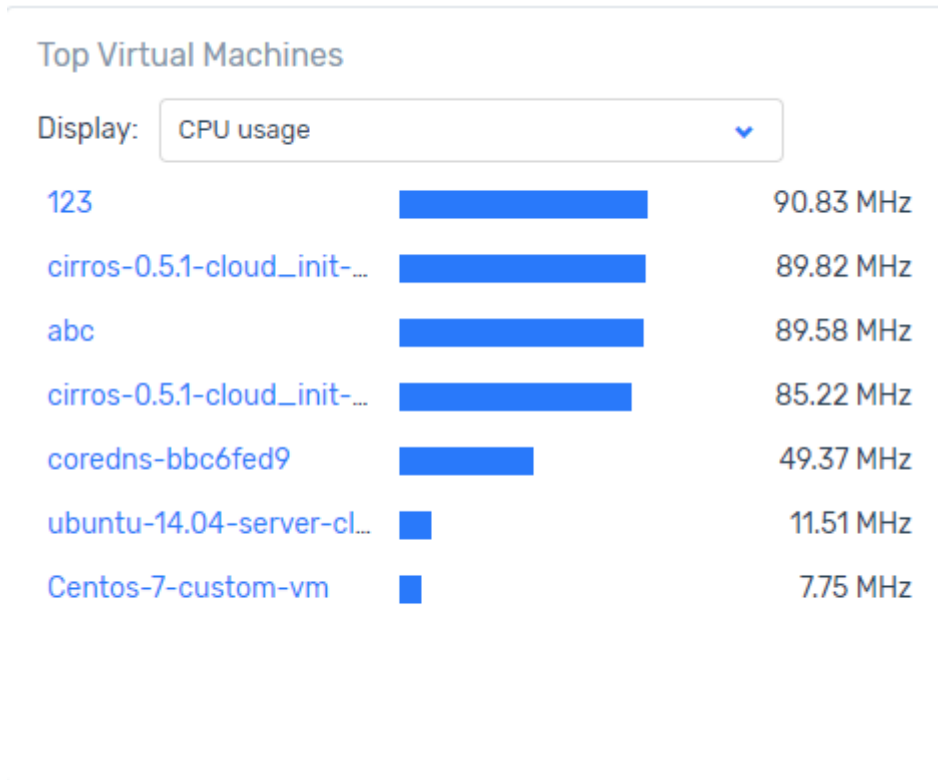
Top Virtual Machines

Display: CPU usage

| | |
|---|---|
| 123 | 90.83 MHz |
| cirros-0.5.1-cloud_init-... | 89.82 MHz |
| abc | 89.58 MHz |
| cirros-0.5.1-cloud_init-... | 85.22 MHz |
| coredns-bbc6fed9 | 49.37 MHz |
| ubuntu-14.04-server-cl... | 11.51 MHz |
| Centos-7-custom-vm | 7.75 MHz |